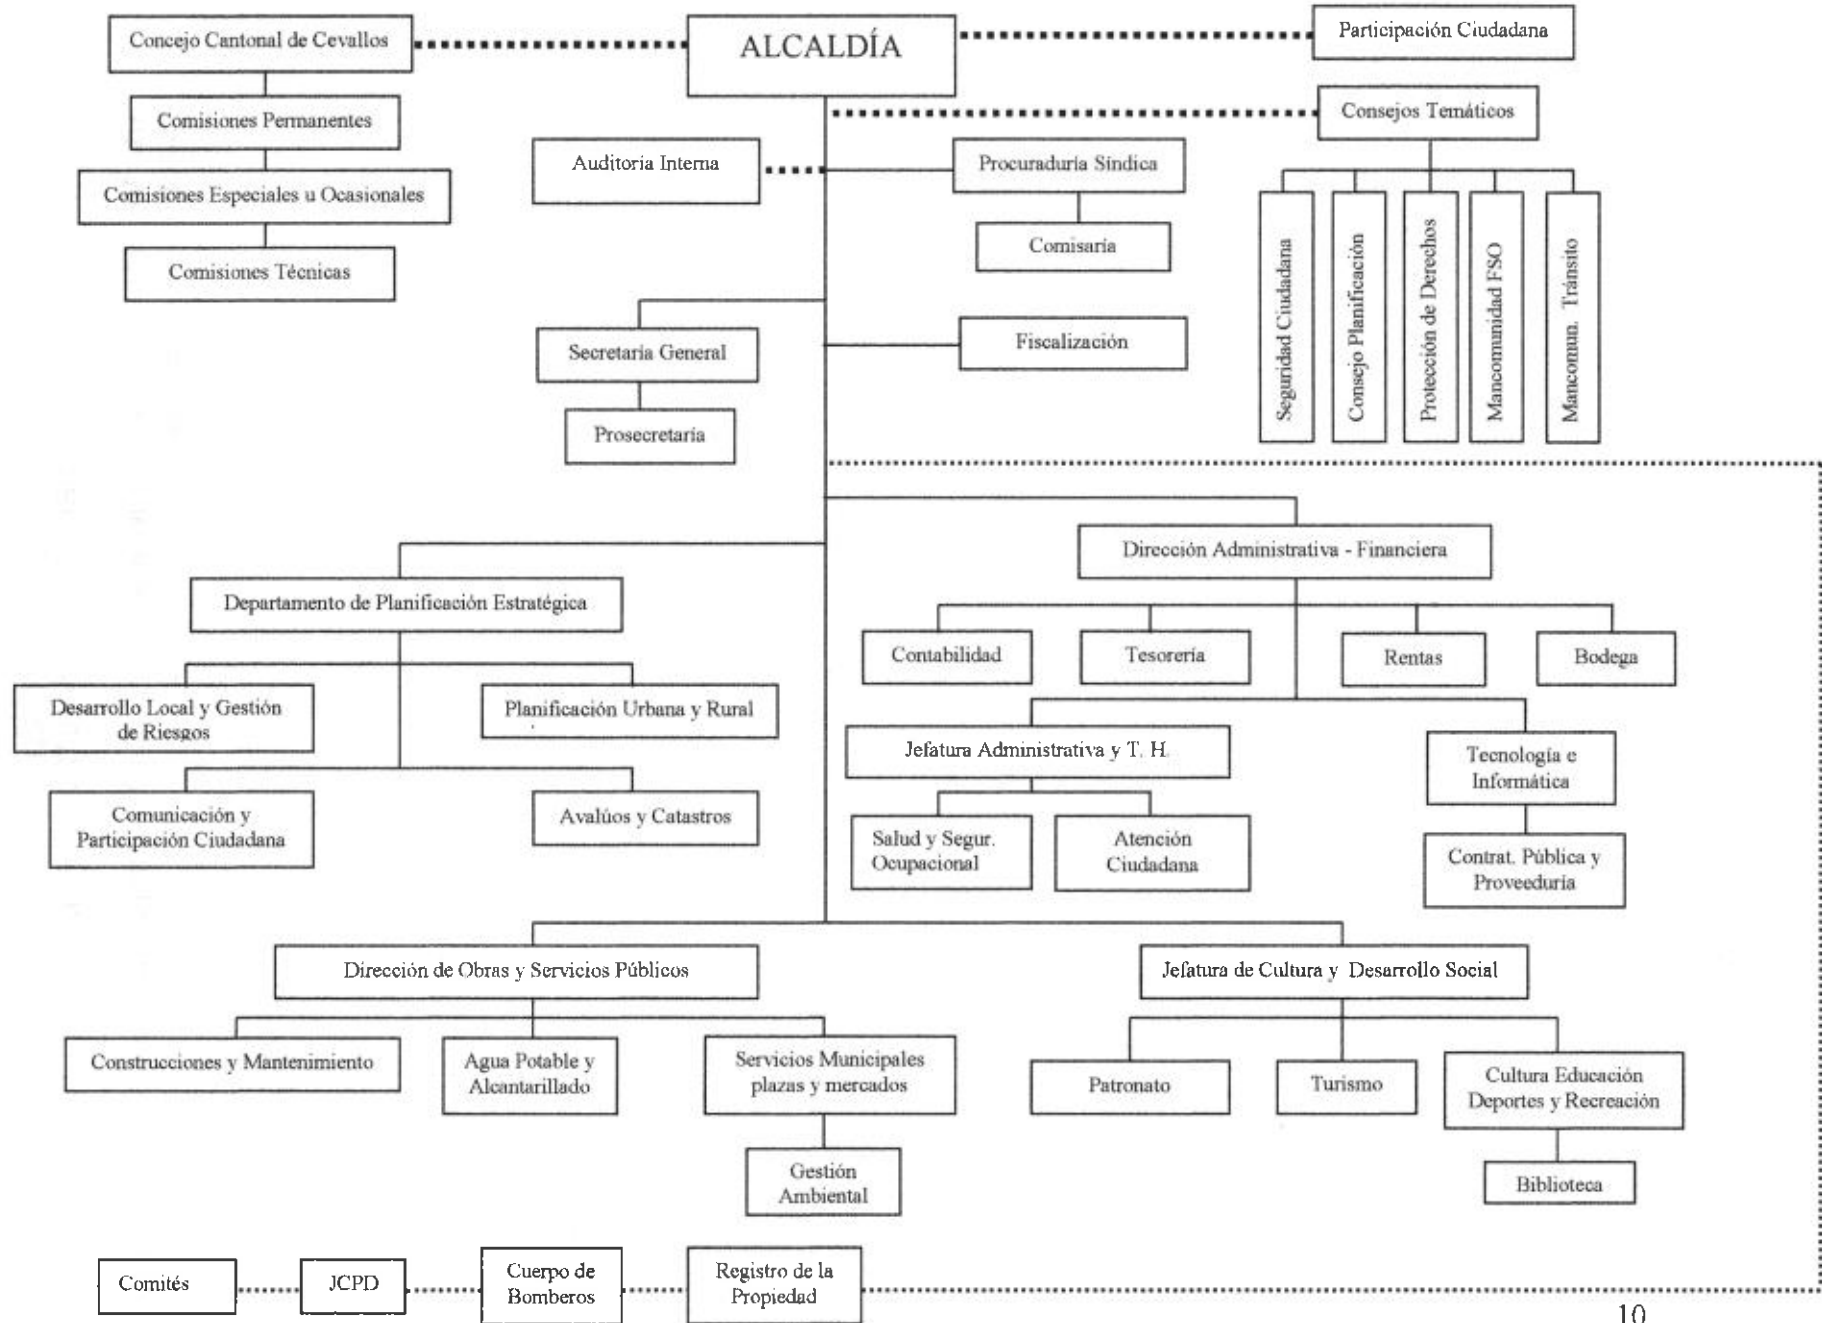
Concejo Cantonal de Cevallos

ALCALDÍA

Participación Ciudadana

Comisiones Permanentes

Consejos Temáticos

Comisiones Especiales u Ocasionales

Auditoria Interna

Procuraduría Síndica

Comisiones Técnicas

Comisaría

Seguridad Ciudadana

Consejo Planificación

Protección de Derechos

Mancomunidad FSO

Mancomun. Tránsito

Secretaria General

Fiscalización

Prosecretaría

Dirección Administrativa - Financiera

Departamento de Planificación Estratégica

Contabilidad

Tesorería

Rentas

Bodega

Desarrollo Local y Gestión de Riesgos

Planificación Urbana y Rural

Jefatura Administrativa y T. H.

Tecnología e Informática

Comunicación y Participación Ciudadana

Avalúos y Catastros

Salud y Segur. Ocupacional

Atención Ciudadana

Contrat. Pública y Proveeduría

Dirección de Obras y Servicios Públicos

Jefatura de Cultura y Desarrollo Social

Construcciones y Mantenimiento

Agua Potable y Alcantarillado

Servicios Municipales plazas y mercados

Patronato

Turismo

Cultura Educación Deportes y Recreación

Gestión Ambiental

Biblioteca

Comités

JCPD

Cuerpo de Bomberos

Registro de la Propiedad

10